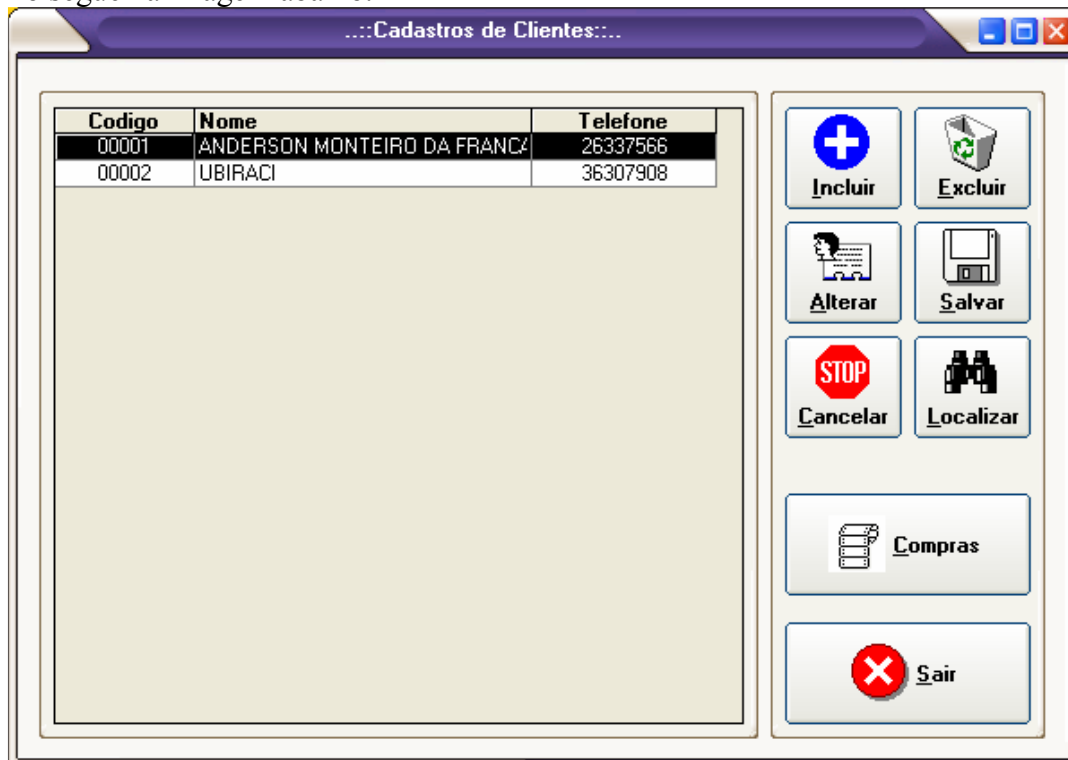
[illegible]

..::Cadastros de Clientes::..

| Codigo | Nome | Telefone |
|---|---|---|
| 00001 | ANDERSON MONTEIRO DA FRANCA | 26337566 |
| 00002 | UBIRACI | 36307908 |

Incluir
Excluir
Alterar
Salvar
STOP
Cancelar
Localizar
Compras
Sair